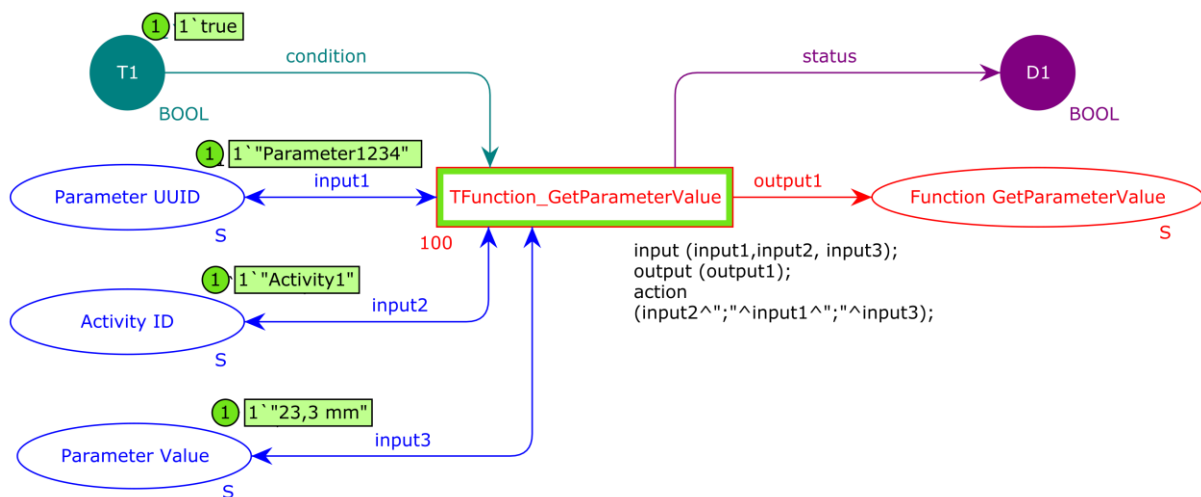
1 1`true

T1

BOOL

condition

status

D1

BOOL

1 1`"Parameter1234"

Parameter UUID

S

input1

TFunction_GetParameterValue

100

output1

Function GetParameterValue

S

input (input1,input2, input3);
output (output1);
action
(input2^";"^input1^";"^input3);

1 1`"Activity1"

input2

Activity ID

S

1 1`"23,3 mm"

input3

Parameter Value

S